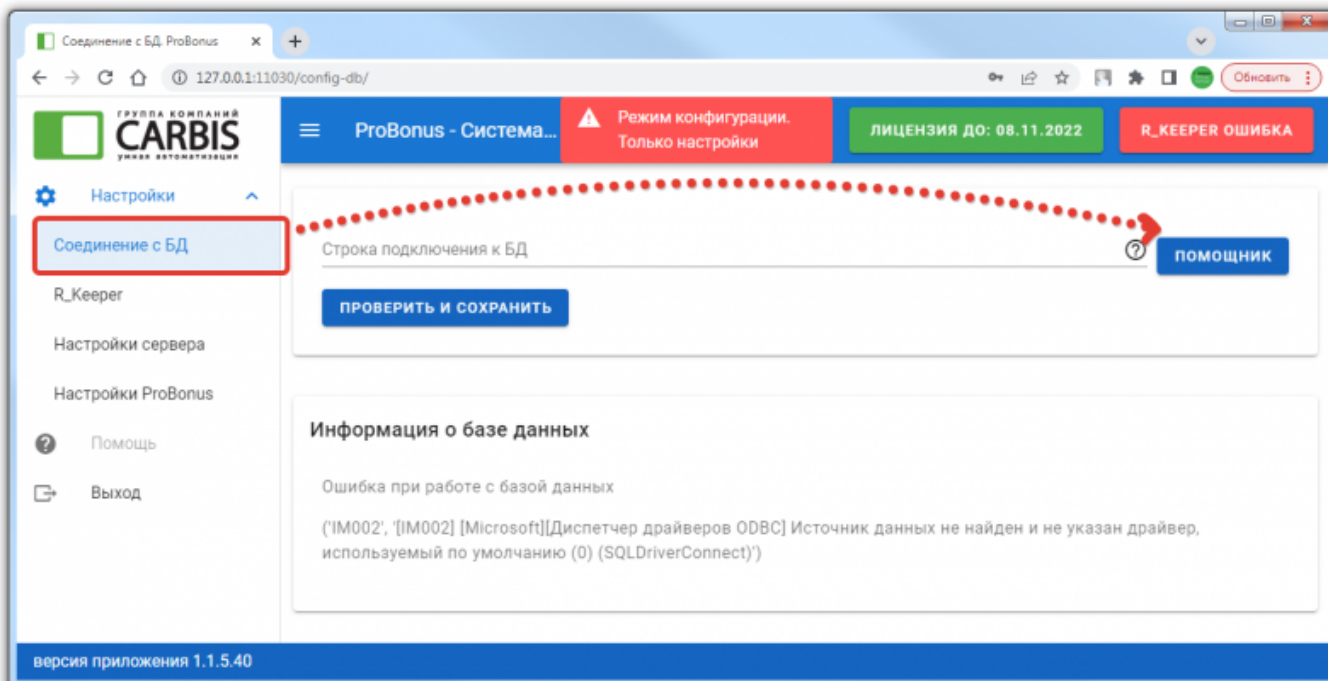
Соединение с БД. ProBonus ×

127.0.0.1:11030/config-db/

Обновить

ГРУППА КОМПАНИЙ CARBIS умная автоматизация

ProBonus - Система...

Режим конфигурации. Только настройки

ЛИЦЕНЗИЯ ДО: 08.11.2022

R_KEEPER ОШИБКА

Настройки

Соединение с БД

R_Keeper

Настройки сервера

Настройки ProBonus

Помощь

Выход

Строка подключения к БД

ПОМОЩНИК

ПРОВЕРИТЬ И СОХРАНИТЬ

Информация о базе данных

Ошибка при работе с базой данных

('IM002', '[IM002] [Microsoft][Диспетчер драйверов ODBC] Источник данных не найден и не указан драйвер, используемый по умолчанию (0) (SQLDriverConnect)')

версия приложения 1.1.5.40